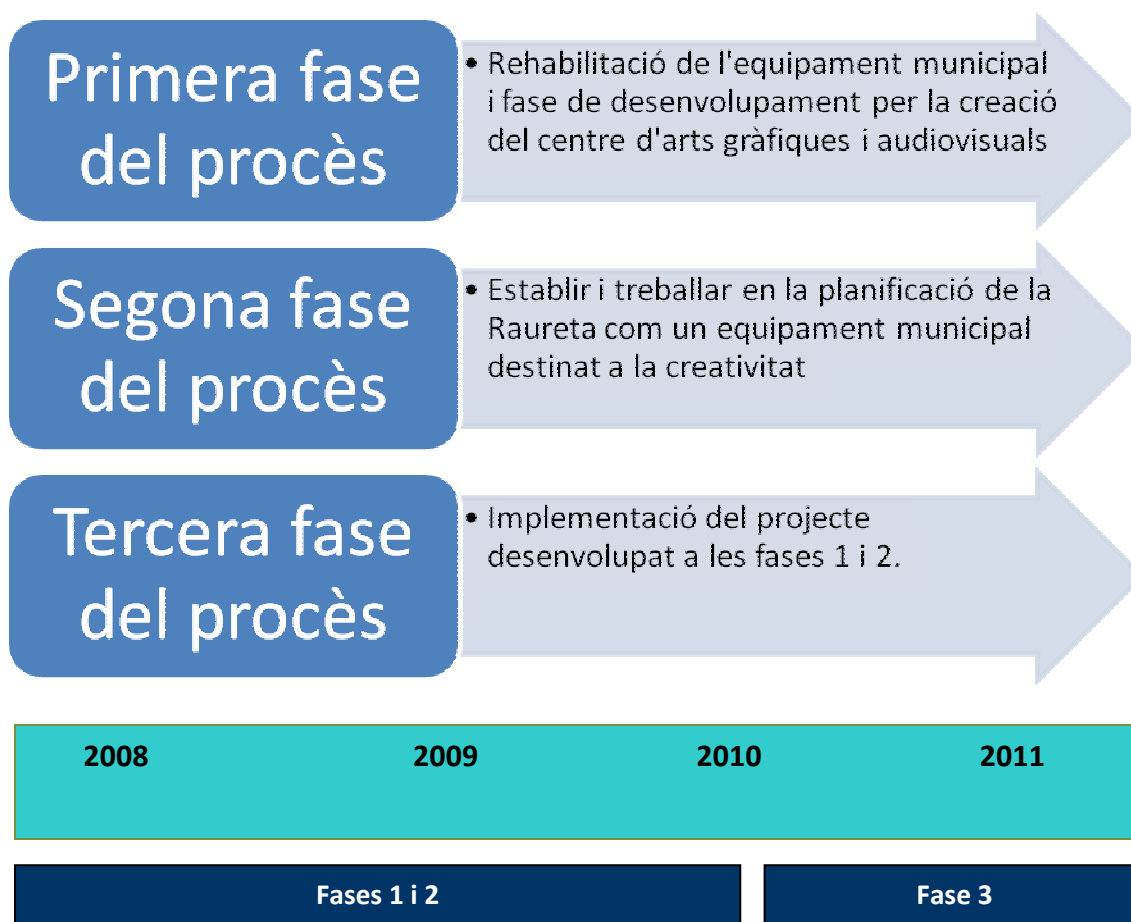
Primera fase del procès

• Rehabilitació de l'equipament municipal i fase de desenvolupament per la creació del centre d'arts gràfiques i audiovisuals

Segona fase del procès

• Establir i treballar en la planificació de la Raureta com un equipament municipal destinat a la creativitat

Tercera fase del procès

• Implementació del projecte desenvolupat a les fases 1 i 2.

2008 2009 2010 2011

Fases 1 i 2

Fase 3